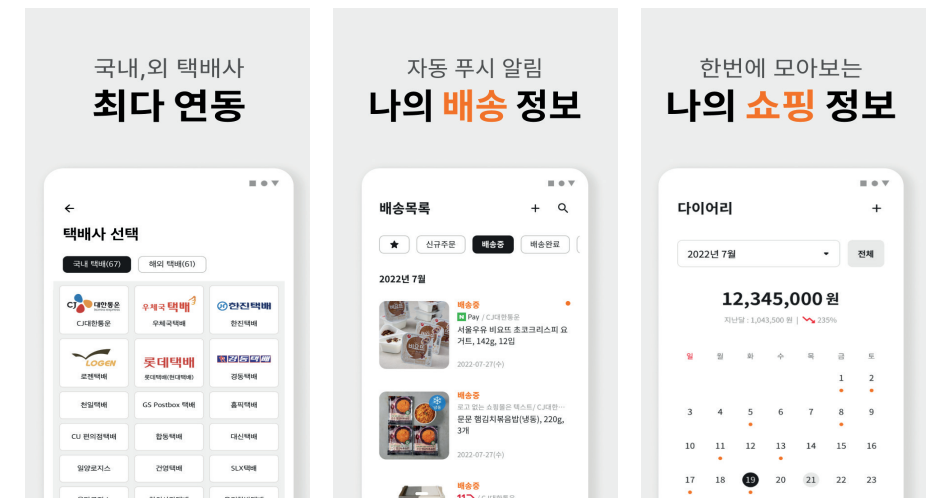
국내,외 택배사
최다 연동

←
택배사 선택
국내 택배(67) 해외 택배(61)

| | | |
|---|---|---|
| CJ 대한통운 CJ대한통운 | 우체국 택배 우체국택배 | 한진택배 한진택배 |
| LOGEN 로젠택배 | 롯데택배 롯데택배(현대택배) | 경동택배 경동택배 |
| 천일택배 | GS Postbox 택배 | 홈픽택배 |
| CU 편의점택배 | 합동택배 | 대신택배 |
| 일양로지스 | 건영택배 | SLX택배 |

자동 푸시 알림
나의 배송 정보

배송목록 + 
★ 신규주문 배송중 배송완료
2022년 7월
배송중
Pay | CJ대한통운
서울우유 비요뜨 초코크리스피 요거트, 142g, 12입
2022-07-27(수)
배송중
로고 없는 쇼핑몰은 텍스트 / CJ대한...
문문 쩜김치볶음밥(냉동), 220g, 3개
2022-07-27(수)
배송중

한번에 모아보는
나의 쇼핑 정보

다이어리 +
2022년 7월 전체
12,345,000 원
지난달 : 1,043,500 원 235%

| 일 | 월 | 화 | 수 | 목 | 금 | 토 |
|---|---|---|---|---|---|---|
| | | | | | 1 | 2 |
| 3 | 4 | 5 | 6 | 7 | 8 | 9 |
| 10 | 11 | 12 | 13 | 14 | 15 | 16 |
| 17 | 18 | 19 | 20 | 21 | 22 | 23 |